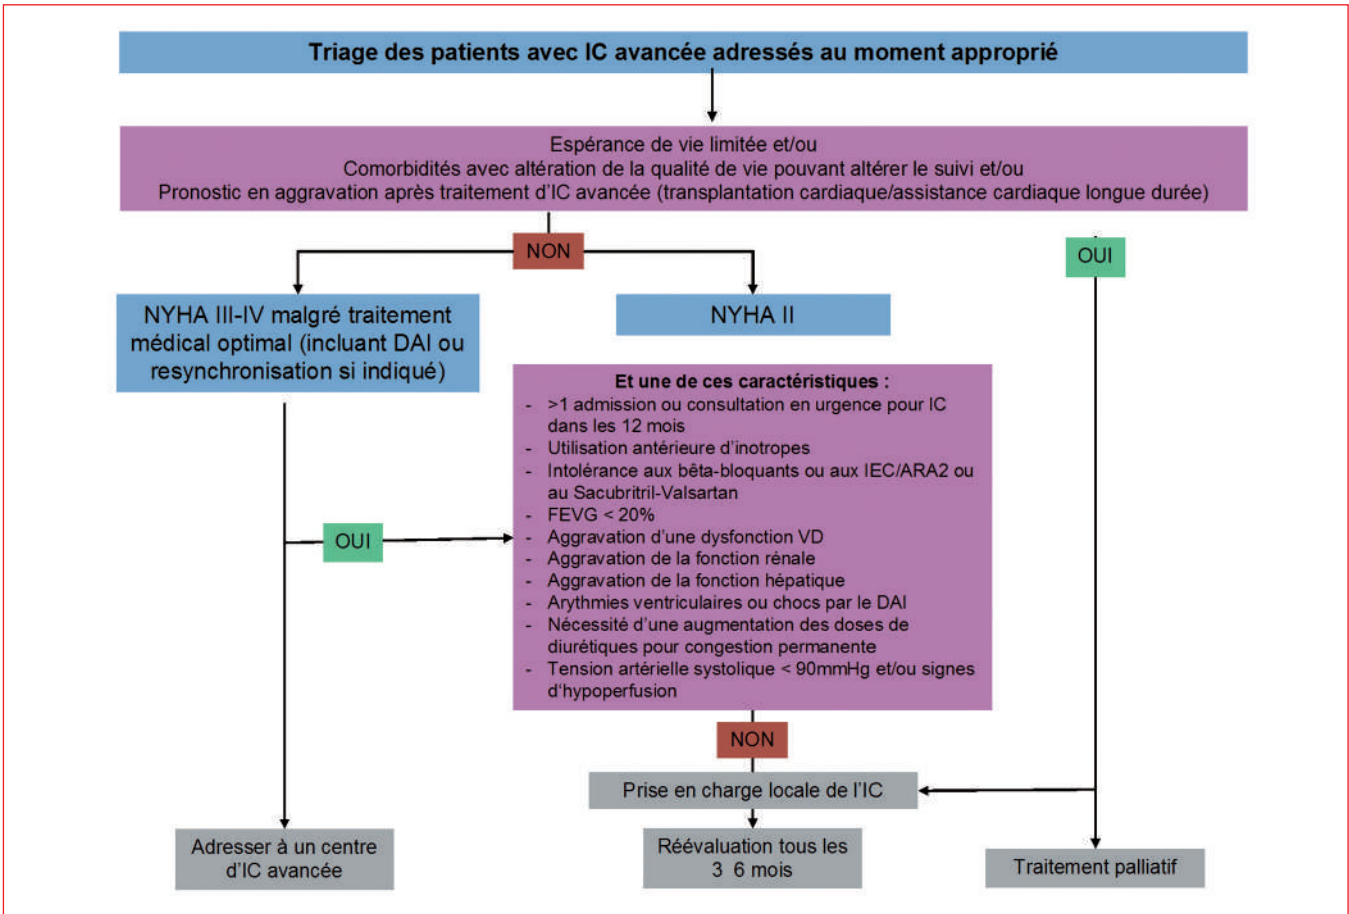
Triage des patients avec IC avancée adressés au moment approprié

Espérance de vie limitée et/ou
Comorbidités avec altération de la qualité de vie pouvant altérer le suivi et/ou
Pronostic en aggravation après traitement d'IC avancée (transplantation cardiaque/assistance cardiaque longue durée)

NON

OUI

NYHA III-IV malgré traitement médical optimal (incluant DAI ou resynchronisation si indiqué)

NYHA II

Et une de ces caractéristiques :
- >1 admission ou consultation en urgence pour IC dans les 12 mois
- Utilisation antérieure d'inotropes
- Intolérance aux bêta-bloquants ou aux IEC/ARA2 ou au Sacubritril-Valsartan
- FEVG < 20%
- Aggravation d'une dysfonction VD
- Aggravation de la fonction rénale
- Aggravation de la fonction hépatique
- Arythmies ventriculaires ou chocs par le DAI
- Nécessité d'une augmentation des doses de diurétiques pour congestion permanente
- Tension artérielle systolique < 90mmHg et/ou signes d'hypoperfusion

OUI

NON

Prise en charge locale de l'IC

Adresser à un centre d'IC avancée

Réévaluation tous les 3 6 mois

Traitement palliatif